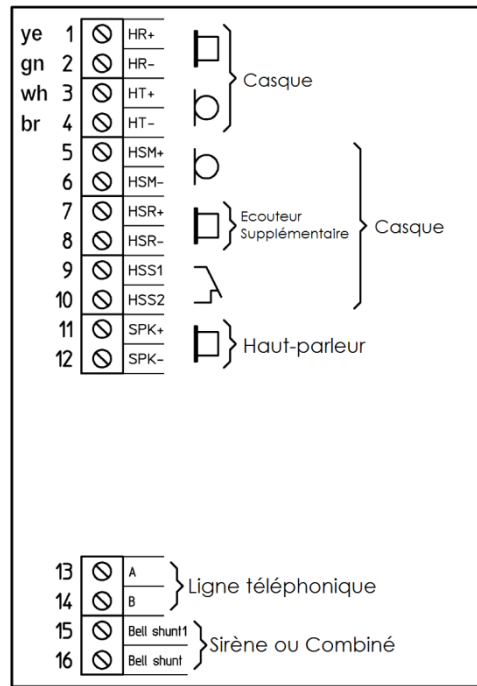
ye 1 HR+
gn 2 HR−
wh 3 HT+
br 4 HT−
Casque

5 HSM+
6 HSM−
7 HSR+
8 HSR−
9 HSS1
10 HSS2
Ecouteur Supplémentaire
Casque

11 SPK+
12 SPK−
Haut-parleur

13 A
14 B
Ligne téléphonique

15 Bell shunt1
16 Bell shunt
Sirène ou Combiné